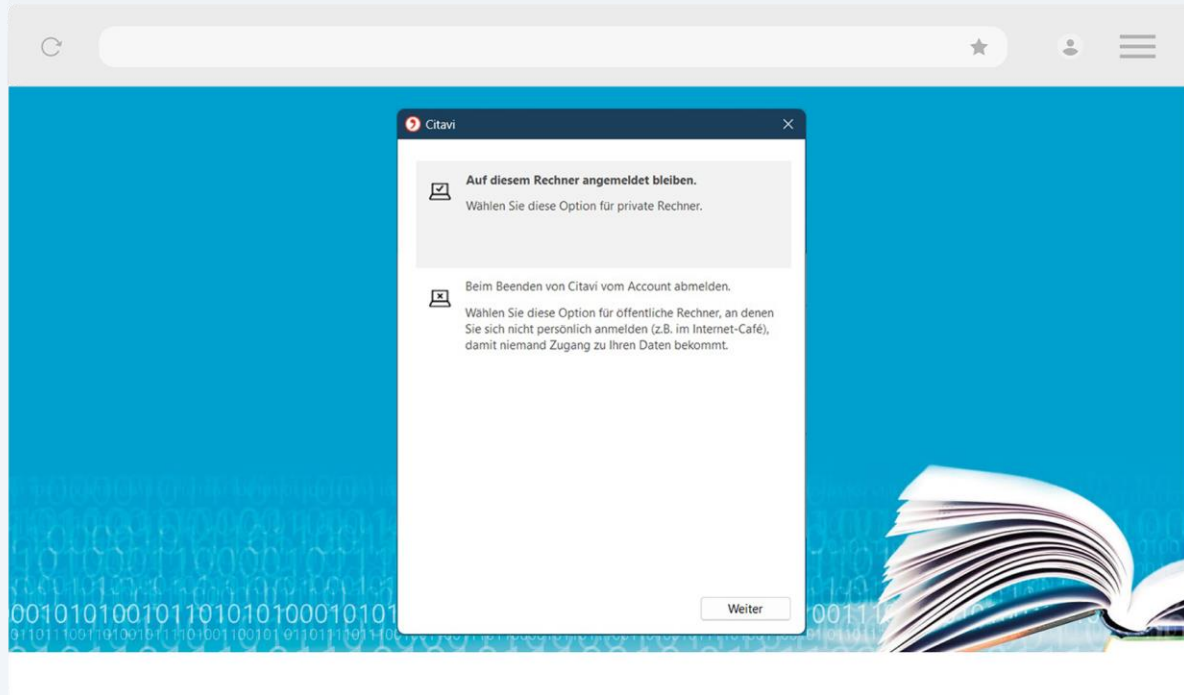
Citavi

Auf diesem Rechner angemeldet bleiben.

Wählen Sie diese Option für private Rechner.

Beim Beenden von Citavi vom Account abmelden.

Wählen Sie diese Option für öffentliche Rechner, an denen Sie sich nicht persönlich anmelden (z.B. im Internet-Café), damit niemand Zugang zu Ihren Daten bekommt.

Weiter

0010101001011010101000101010 0011